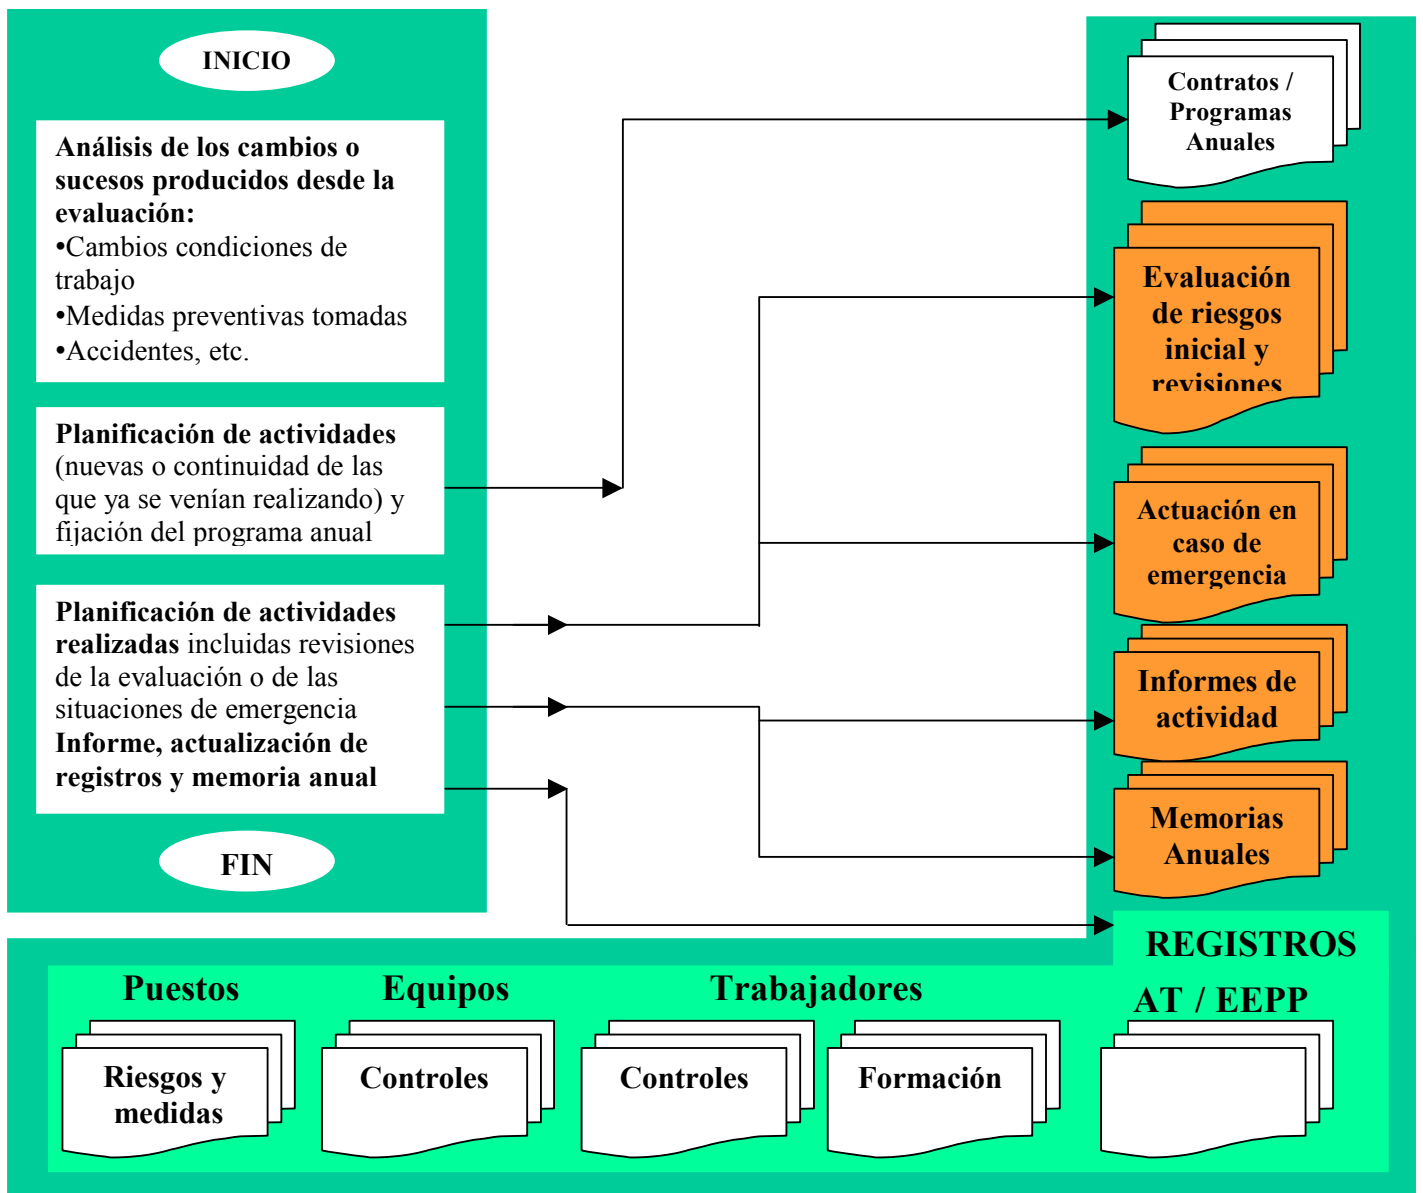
INICIO

**Análisis de los cambios o sucesos producidos desde la evaluación:**
•Cambios condiciones de trabajo
•Medidas preventivas tomadas
•Accidentes, etc.

**Planificación de actividades** (nuevas o continuidad de las que ya se venían realizando) y fijación del programa anual

**Planificación de actividades realizadas** incluidas revisiones de la evaluación o de las situaciones de emergencia
**Informe, actualización de registros y memoria anual**

FIN

Contratos / Programas Anuales

Evaluación de riesgos inicial y revisiones

Actuación en caso de emergencia

Informes de actividad

Memorias Anuales

REGISTROS

Puestos

Equipos

Trabajadores

AT / EEPP

Riesgos y medidas

Controles

Controles

Formación